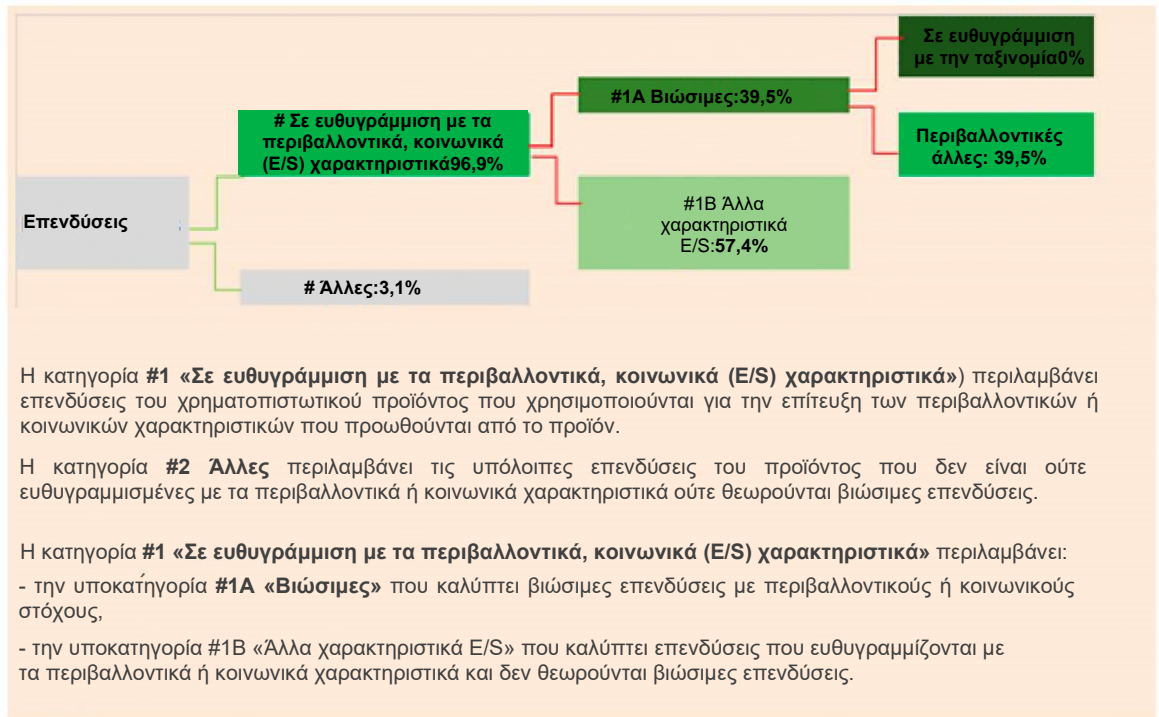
Επενδύσεις

# Σε ευθυγράμμιση με τα περιβαλλοντικά, κοινωνικά (E/S) χαρακτηριστικά96,9%

# Άλλες:3,1%

#1A Βιώσιμες:39,5%

#1B Άλλα χαρακτηριστικά E/S:57,4%

Σε ευθυγράμμιση με την ταξινομία0%

Περιβαλλοντικές άλλες: 39,5%

Η κατηγορία **#1 «Σε ευθυγράμμιση με τα περιβαλλοντικά, κοινωνικά (E/S) χαρακτηριστικά»**) περιλαμβάνει επενδύσεις του χρηματοπιστωτικού προϊόντος που χρησιμοποιούνται για την επίτευξη των περιβαλλοντικών ή κοινωνικών χαρακτηριστικών που προωθούνται από το προϊόν.

Η κατηγορία **#2 Άλλες** περιλαμβάνει τις υπόλοιπες επενδύσεις του προϊόντος που δεν είναι ούτε ευθυγραμμισμένες με τα περιβαλλοντικά ή κοινωνικά χαρακτηριστικά ούτε θεωρούνται βιώσιμες επενδύσεις.

Η κατηγορία **#1 «Σε ευθυγράμμιση με τα περιβαλλοντικά, κοινωνικά (E/S) χαρακτηριστικά»** περιλαμβάνει:

- την υποκατήγορία **#1A «Βιώσιμες»** που καλύπτει βιώσιμες επενδύσεις με περιβαλλοντικούς ή κοινωνικούς στόχους,

- την υποκατηγορία #1B «Άλλα χαρακτηριστικά E/S» που καλύπτει επενδύσεις που ευθυγραμμίζονται με τα περιβαλλοντικά ή κοινωνικά χαρακτηριστικά και δεν θεωρούνται βιώσιμες επενδύσεις.